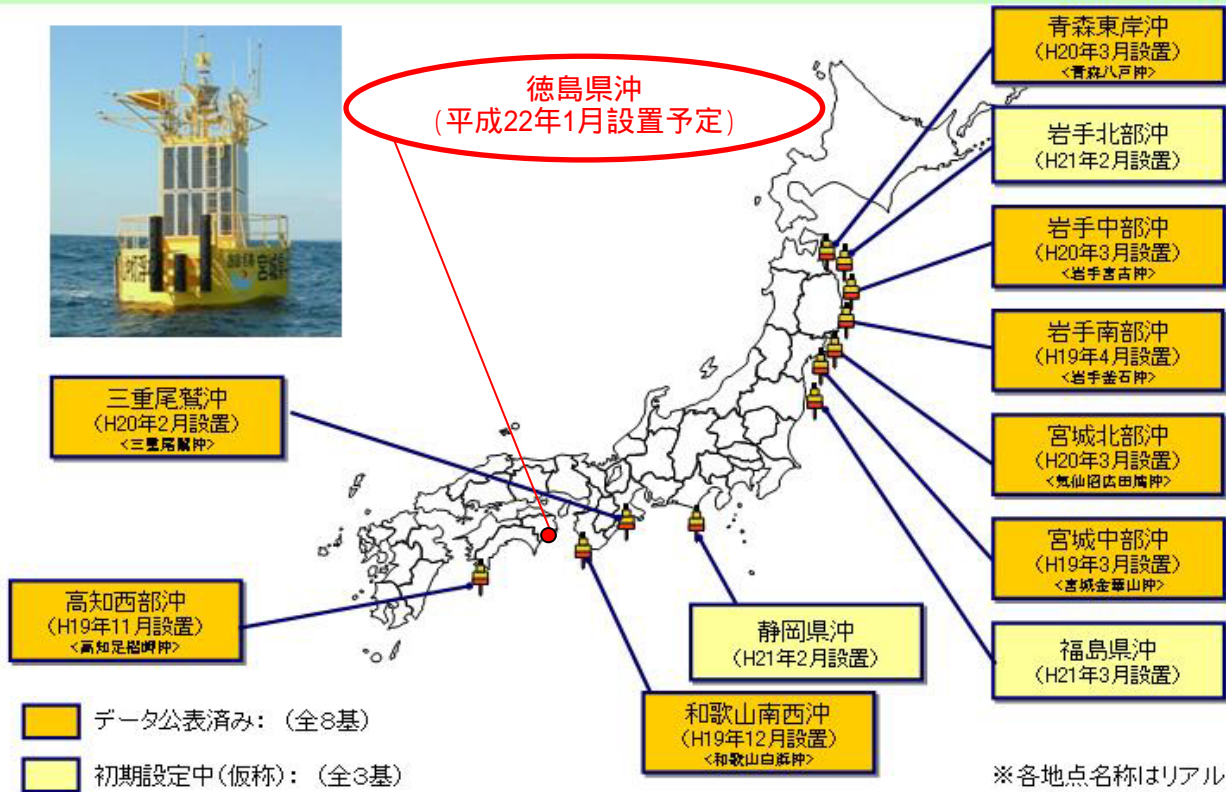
徳島県沖
(平成22年1月設置予定)

青森東岸沖
(H20年3月設置)
<青森八戸沖>

岩手北部沖
(H21年2月設置)

岩手中部沖
(H20年3月設置)
<岩手宮古沖>

岩手南部沖
(H19年4月設置)
<岩手釜石沖>

宮城北部沖
(H20年3月設置)
<気仙沼広田湾沖>

宮城中部沖
(H19年3月設置)
<宮城金華山沖>

福島県沖
(H21年3月設置)

三重尾鷲沖
(H20年2月設置)
<三重尾鷲沖>

高知西部沖
(H19年11月設置)
<高知足摺岬沖>

静岡県沖
(H21年2月設置)

和歌山南西沖
(H19年12月設置)
<和歌山白浜沖>

データ公表済み:(全8基)

初期設定中(仮称):(全3基)

※各地点名称はリアル